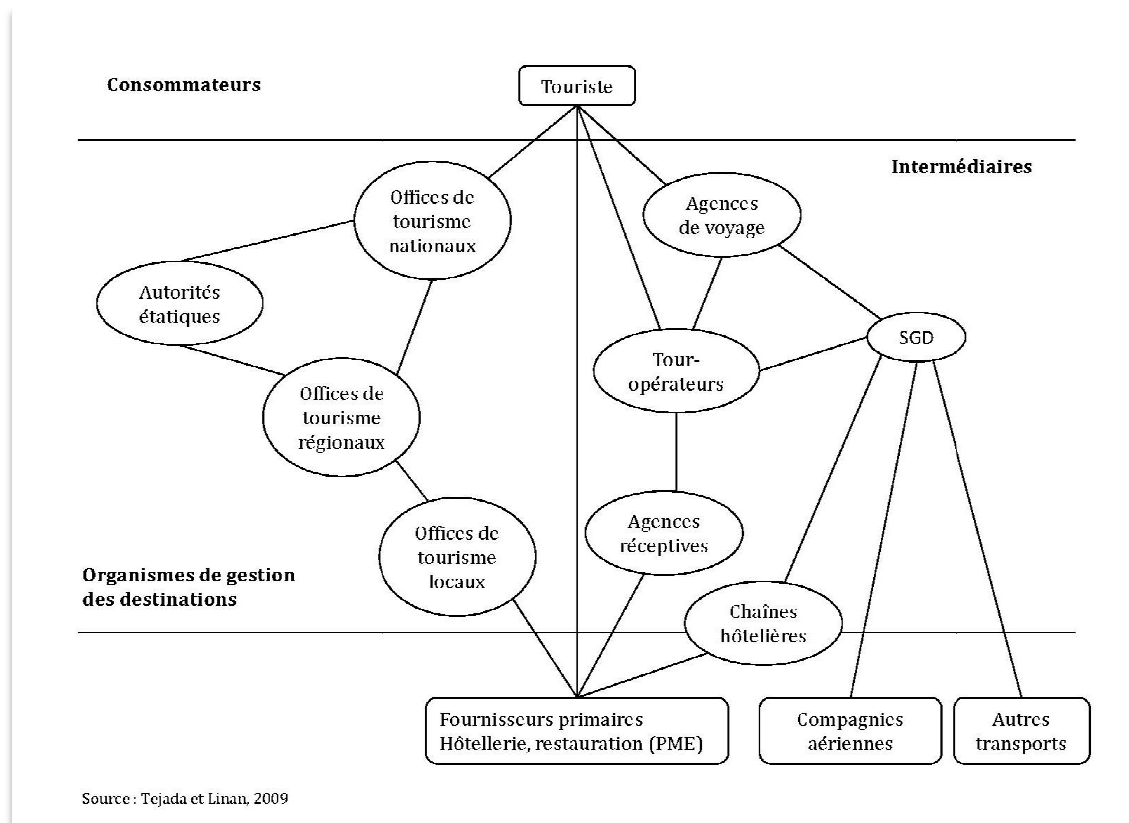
Consommateurs

Touriste

Intermédiaires

Offices de tourisme nationaux

Agences de voyage

Autorités étatiques

SGD

Tour-opérateurs

Offices de tourisme régionaux

Offices de tourisme locaux

Agences réceptives

Organismes de gestion des destinations

Chaînes hôtelières

Fournisseurs primaires
Hôtellerie, restauration (PME)

Compagnies aériennes

Autres transports

Source : Tejada et Linan, 2009